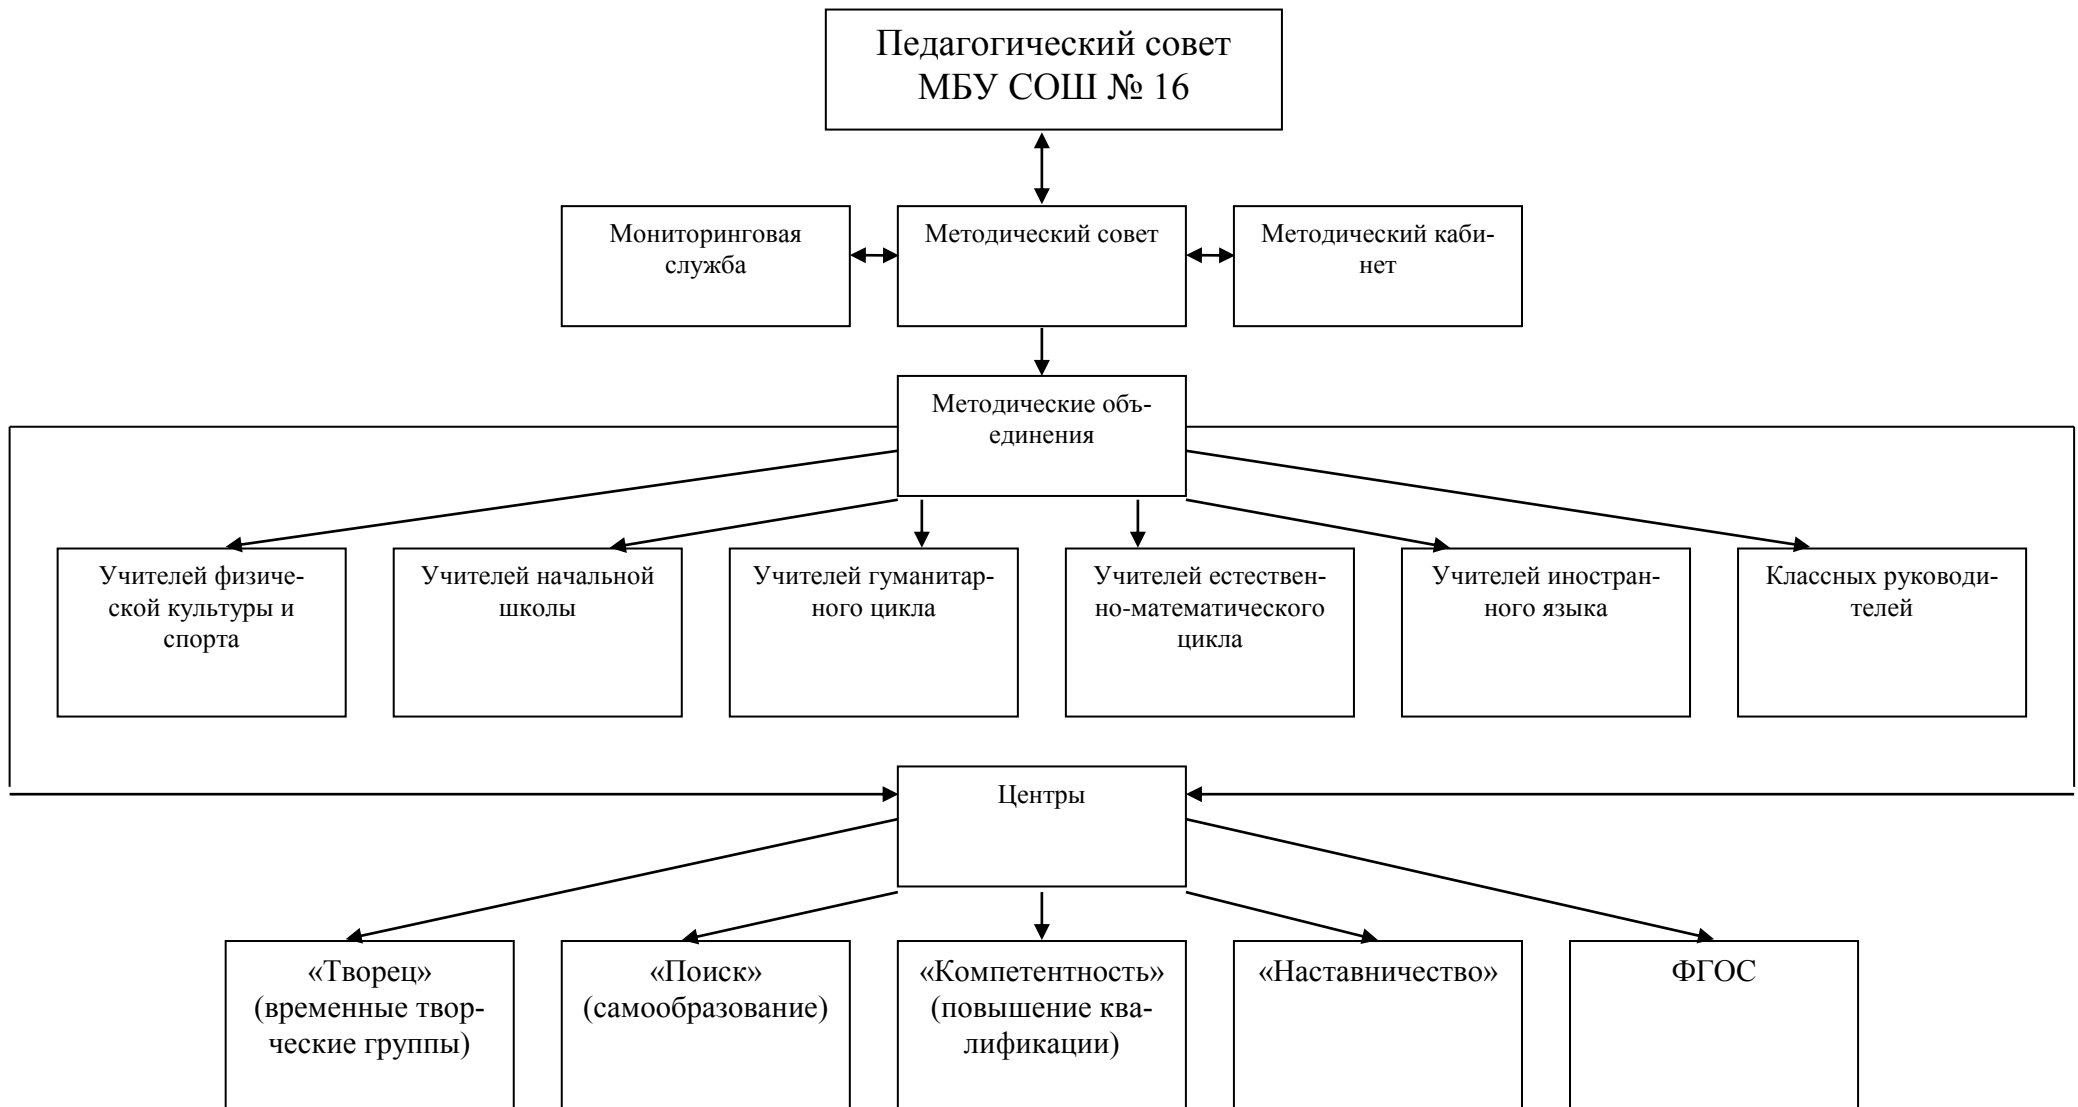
Педагогический совет МБУ СОШ № 16

Мониторинговая служба

Методический совет

Методический кабинет

Методические объединения

Учителей физической культуры и спорта

Учителей начальной школы

Учителей гуманитарного цикла

Учителей естественно-математического цикла

Учителей иностранного языка

Классных руководителей

Центры

«Творец» (временные творческие группы)

«Поиск» (самообразование)

«Компетентность» (повышение квалификации)

«Наставничество»

ФГОС